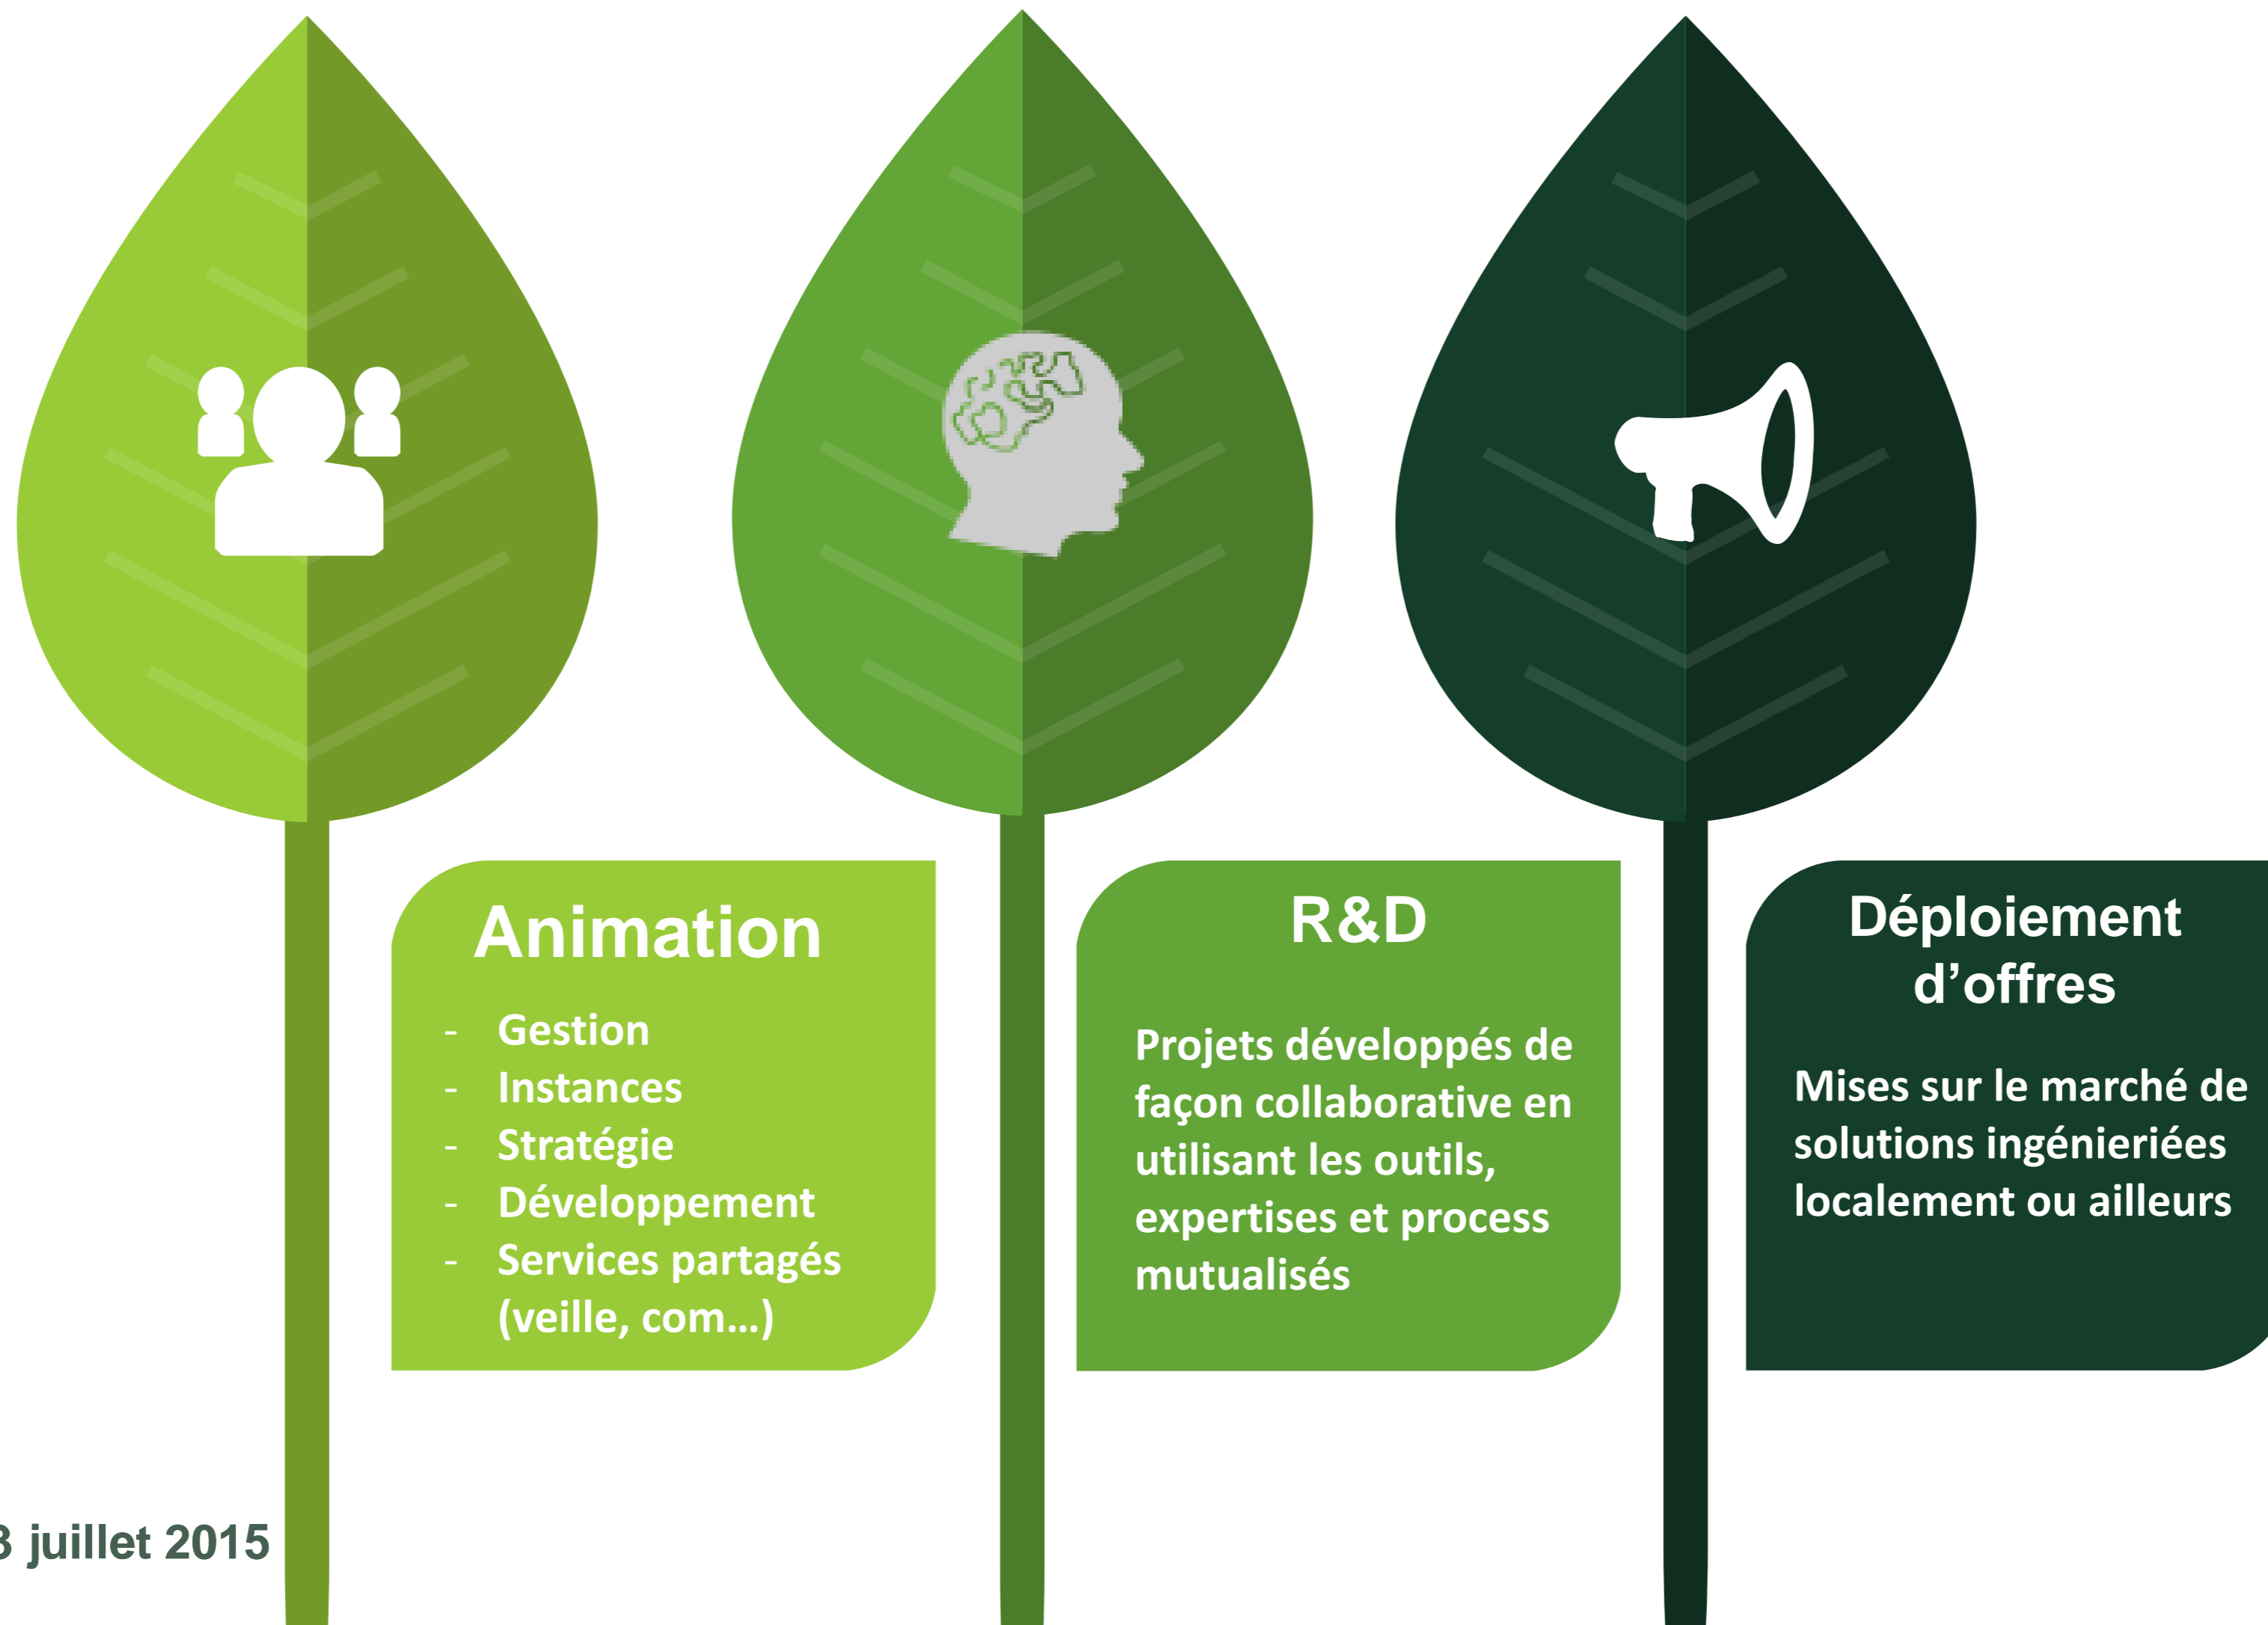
Animation

- Gestion
- Instances
- Stratégie
- Développement
- Services partagés (veille, com…)

R&D

Projets développés de façon collaborative en utilisant les outils, expertises et process mutualisés

Déploiement d'offres

Mises sur le marché de solutions ingénieriées localement ou ailleurs

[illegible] juillet 2015